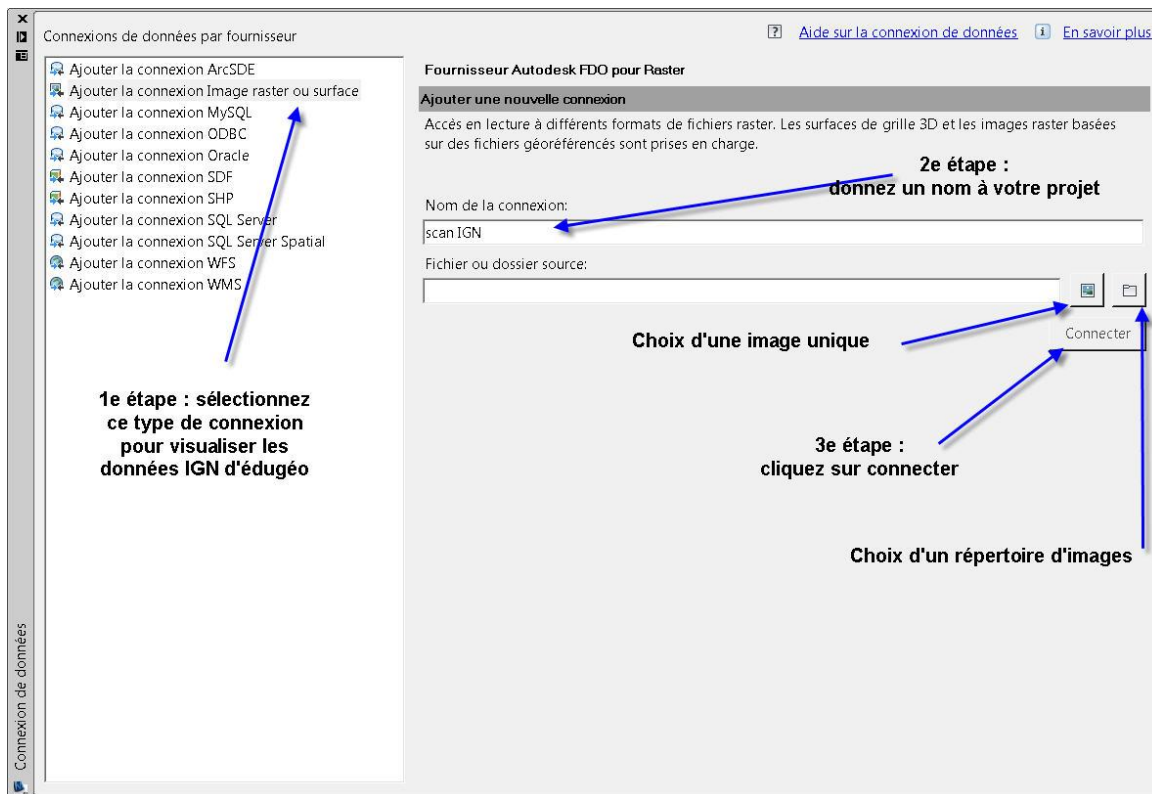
Connexions de données par fournisseur

Ajouter la connexion ArcSDE
Ajouter la connexion Image raster ou surface
Ajouter la connexion MySQL
Ajouter la connexion ODBC
Ajouter la connexion Oracle
Ajouter la connexion SDF
Ajouter la connexion SHP
Ajouter la connexion SQL Server
Ajouter la connexion SQL Server Spatial
Ajouter la connexion WFS
Ajouter la connexion WMS

1e étape : sélectionnez ce type de connexion pour visualiser les données IGN d'édugéo

Connexion de données

? Aide sur la connexion de données i En savoir plus

Fournisseur Autodesk FDO pour Raster

Ajouter une nouvelle connexion

Accès en lecture à différents formats de fichiers raster. Les surfaces de grille 3D et les images raster basées sur des fichiers géoréférencés sont prises en charge.

2e étape : donnez un nom à votre projet

Nom de la connexion:

scan IGN

Fichier ou dossier source:

Choix d'une image unique

Connecter

3e étape : cliquez sur connecter

Choix d'un répertoire d'images